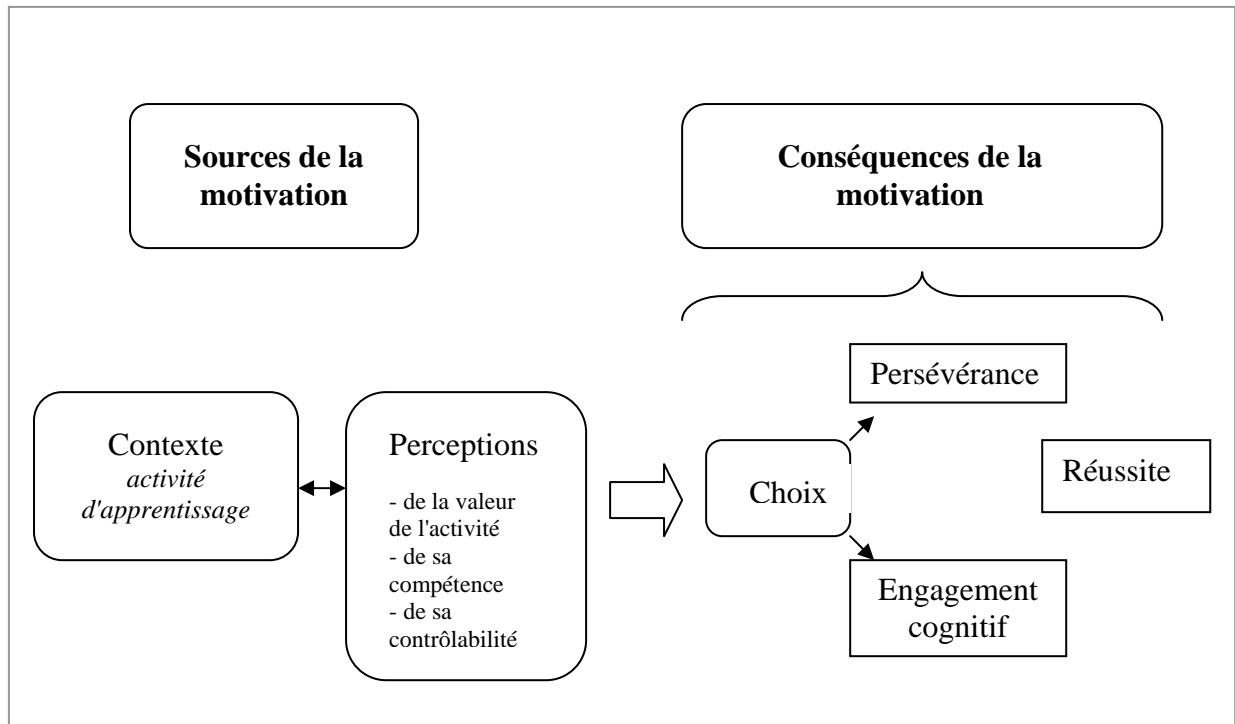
Sources de la motivation

Conséquences de la motivation

Contexte
*activité d'apprentissage*

Perceptions
- de la valeur de l'activité
- de sa compétence
- de sa contrôlabilité

Choix

Persévérance

Engagement cognitif

Réussite